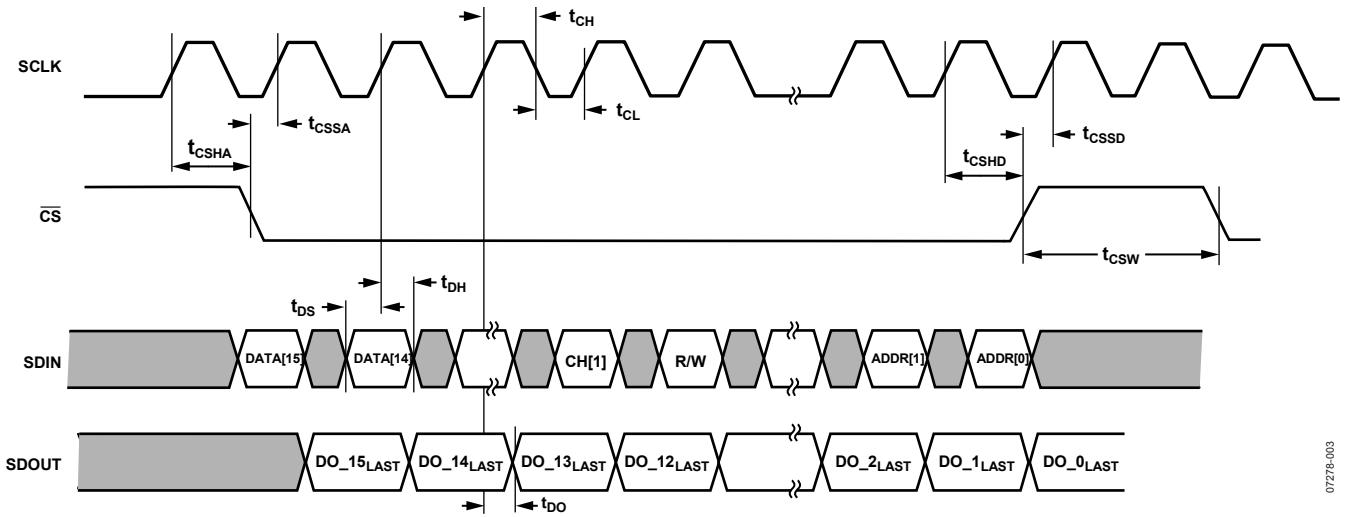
$t_{CH}$

SCLK

$t_{CSSA}$

$t_{CL}$

$t_{CSSD}$

$t_{CSHA}$

$t_{CSHD}$

$\overline{CS}$

$t_{CSW}$

$t_{DH}$

$t_{DS}$

SDIN

DATA[15]

DATA[14]

CH[1]

R/W

ADDR[1]

ADDR[0]

SDOUT

DO_15$_{LAST}$

DO_14$_{LAST}$

DO_13$_{LAST}$

DO_12$_{LAST}$

DO_2$_{LAST}$

DO_1$_{LAST}$

DO_0$_{LAST}$

$t_{DO}$

07278-003